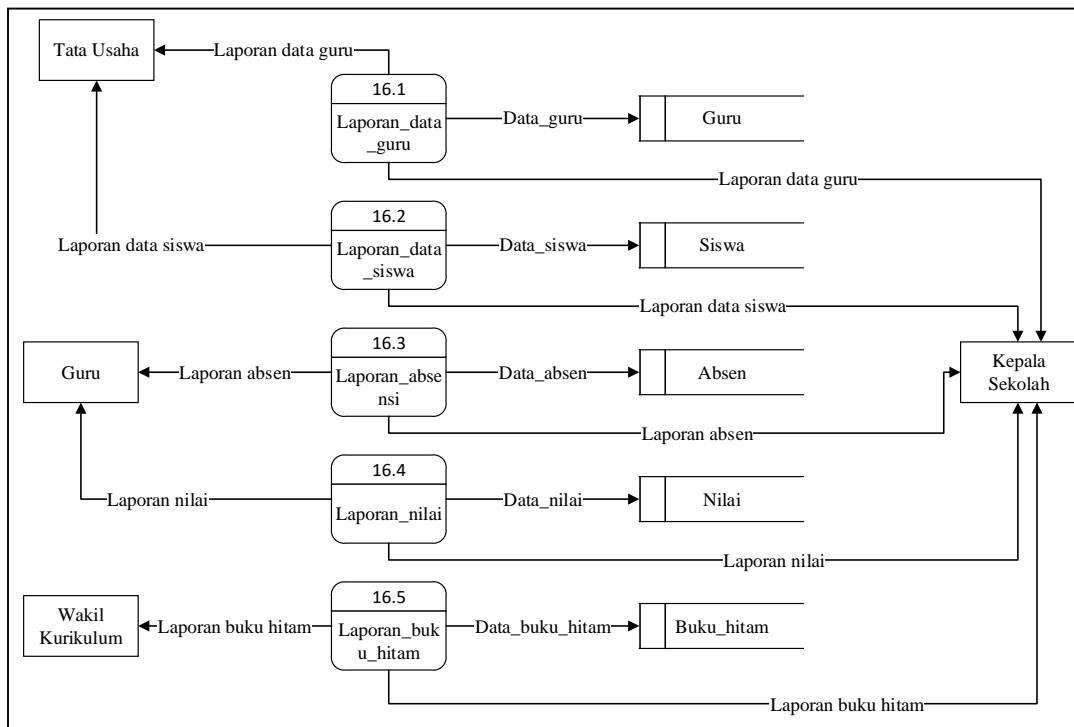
Tata Usaha

Laporan data guru

16.1

Laporan_data_guru

Data_guru

Guru

Laporan data guru

16.2

Laporan data siswa

Laporan_data_siswa

Data_siswa

Siswa

Laporan data siswa

16.3

Guru

Laporan absen

Laporan_absensi

Data_absen

Absen

Kepala Sekolah

Laporan absen

16.4

Laporan nilai

Laporan_nilai

Data_nilai

Nilai

Laporan nilai

16.5

Wakil Kurikulum

Laporan buku hitam

Laporan_buku_hitam

Data_buku_hitam

Buku_hitam

Laporan buku hitam